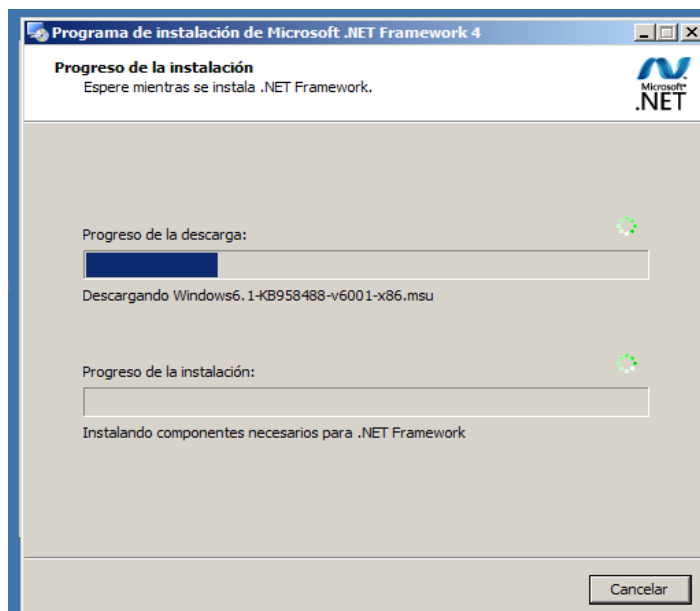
Programa de instalación de Microsoft .NET Framework 4

Progreso de la instalación
Espere mientras se instala .NET Framework.

Microsoft®
.NET

Progreso de la descarga:

Descargando Windows6.1-KB958488-v6001-x86.msu

Progreso de la instalación:

Instalando componentes necesarios para .NET Framework

Cancelar